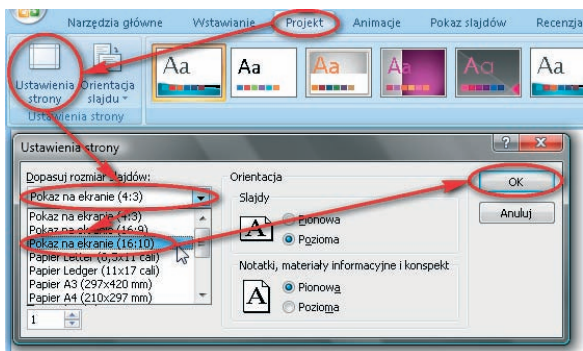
Narzędzia główne Wstawianie Projekt Animacje Pokaz slajdów Recenzja

Ustawienia strony Orientacja slajdu

Ustawienia strony

Aa Aa Aa Aa Aa Aa

Ustawienia strony

Dopasuj rozmiar slajdów:

Pokaz na ekranie (4:3)

Pokaz na ekranie (4:3)
Pokaz na ekranie (16:9)
Pokaz na ekranie (16:10)
Papier Letter (8,5x11 cali)
Papier Ledger (11x17 cali)
Papier A3 (297x420 mm)
Papier A4 (210x297 mm)

1

Orientacja

Slajdy

Pionowa
Pozioma

Notatki, materiały informacyjne i konspekt

Pionowa
Pozioma

OK

Anuluj